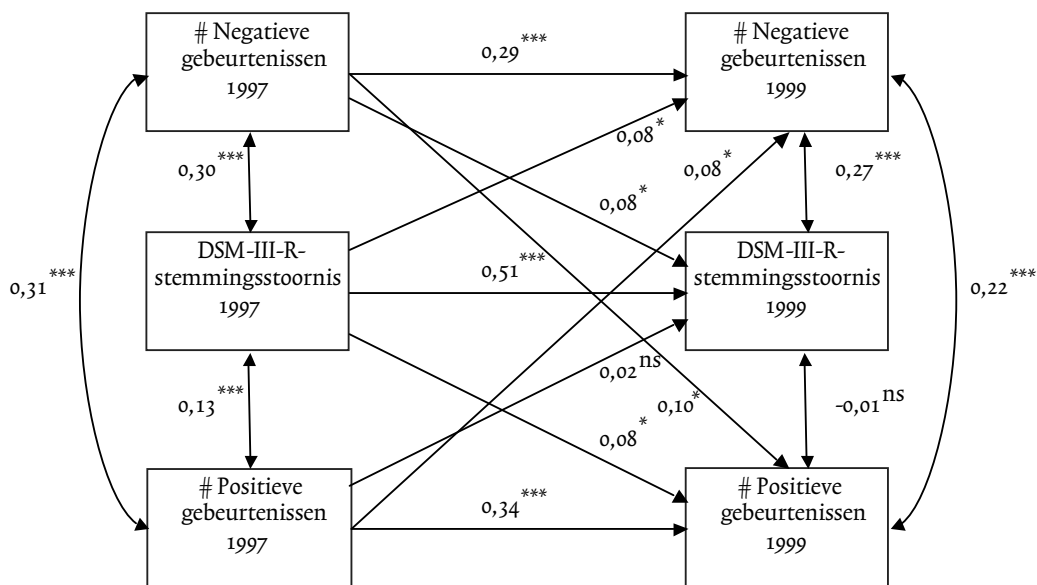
# Negatieve gebeurtenissen 1997

0,29***

# Negatieve gebeurtenissen 1999

0,08*

0,08*

0,30***

0,27***

0,08*

0,31***

DSM-III-R-stemmingsstoornis 1997

0,51***

DSM-III-R-stemmingsstoornis 1999

0,22***

0,02ns

0,13***

0,10*

-0,01ns

0,08*

# Positieve gebeurtenissen 1997

0,34***

# Positieve gebeurtenissen 1999